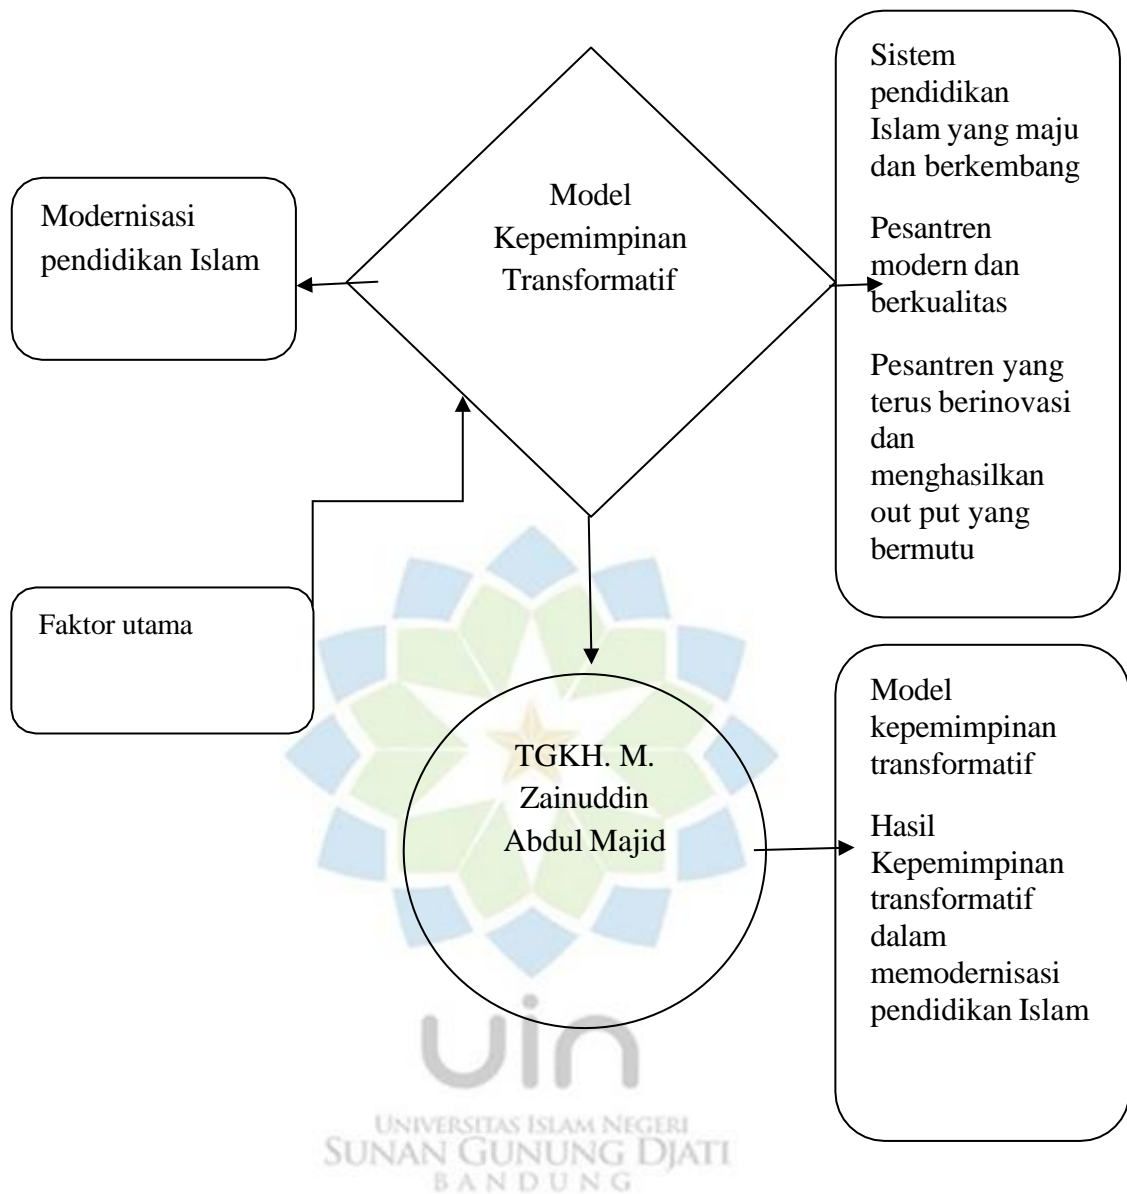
Model Kepemimpinan Transformatif

Modernisasi pendidikan Islam

Sistem pendidikan Islam yang maju dan berkembang

Pesantren modern dan berkualitas

Pesantren yang terus berinovasi dan menghasilkan out put yang bermutu

Faktor utama

TGKH. M. Zainuddin Abdul Majid

Model kepemimpinan transformatif

Hasil Kepemimpinan transformatif dalam memodernisasi pendidikan Islam

uin
UNIVERSITAS ISLAM NEGERI
SUNAN GUNUNG DJATI
BANDUNG